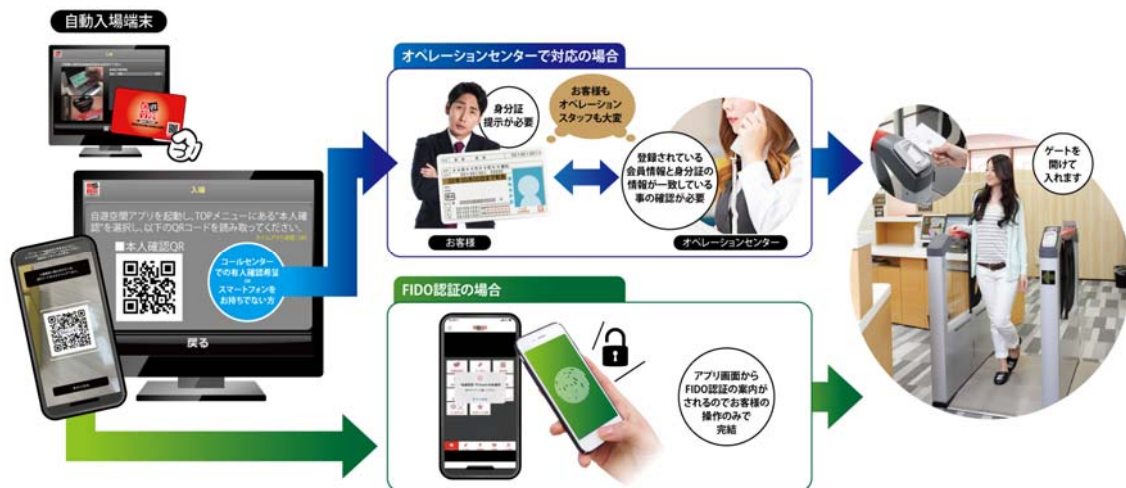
自動入場端末

入場

自遊空間アプリを起動し、TOPメニューにある"本人確認"を選択し、以下のQRコードを読み取ってください。

■本人確認QR

コールセンターでの有人確認希望 or スマートフォンをお持ちでない方

戻る

オペレーションセンターで対応の場合

身分証提示が必要

お客様もオペレーションスタッフも大変

登録されている会員情報と身分証の情報が一致している事の確認が必要

お客様

オペレーションセンター

FIDO認証の場合

アプリ画面からFIDO認証の案内がされるのでお客様の操作のみで完結

ゲートを開けて入れます